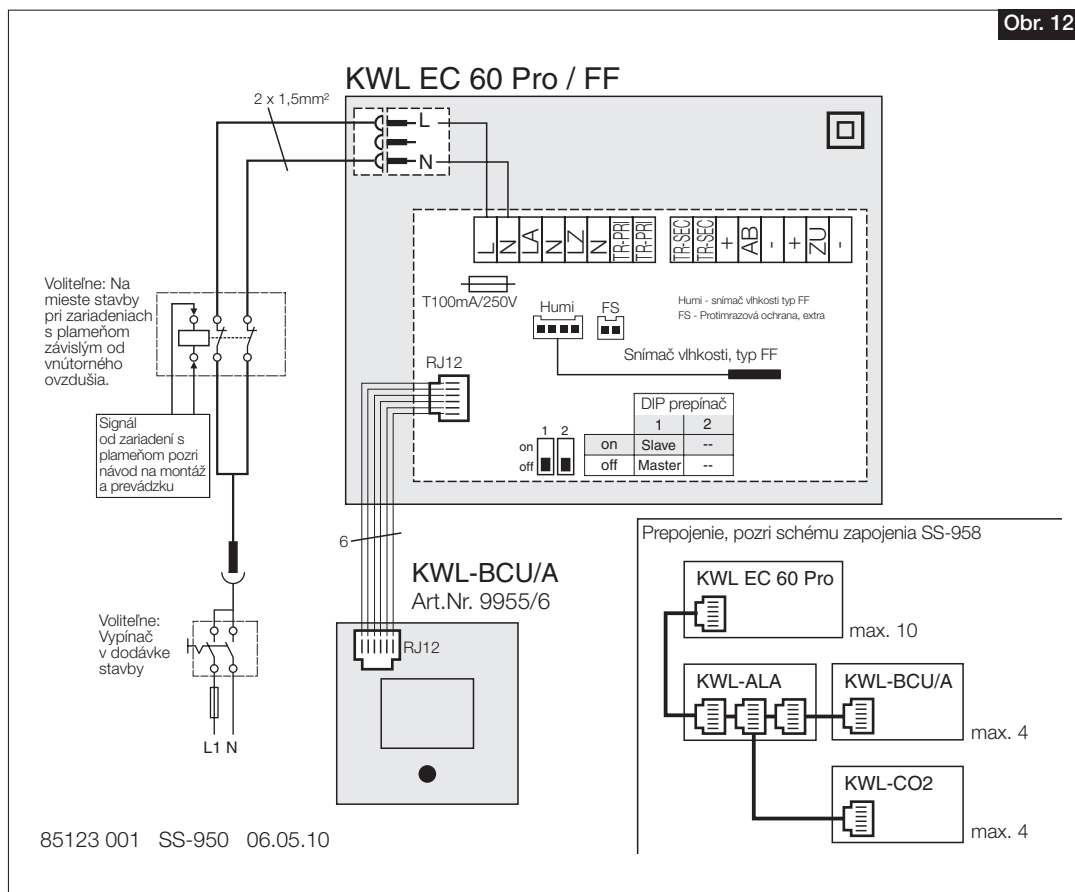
Obr. 12

KWL EC 60 Pro / FF

2 x 1,5mm²

L

N

L N LA N LZ N TR-PRI TR-PRI TR-SEC TR-SEC + AB - + ZU -

T100mA/250V

Humi

FS

Humi - snímač vlhkosti typ FF
FS - Protimrazová ochrana, extra

Snímač vlhkosti, typ FF

RJ12

| | DIP prepínač | |
|---|---|---|
| | 1 | 2 |
| on | Slave | -- |
| off | Master | -- |

1 2
on
off

Voliteľne: Na mieste stavby pri zariadeniach s plameňom závislým od vnútorného ovzdušia.

Signál od zariadení s plameňom pozri návod na montáž a prevádzku

6

KWL-BCU/A
Art.Nr. 9955/6

RJ12

Voliteľne: Vypínač v dodávke stavby

L1 N

85123 001 SS-950 06.05.10

Prepojenie, pozri schému zapojenia SS-958

KWL EC 60 Pro

max. 10

KWL-ALA

KWL-BCU/A

max. 4

KWL-CO2

max. 4